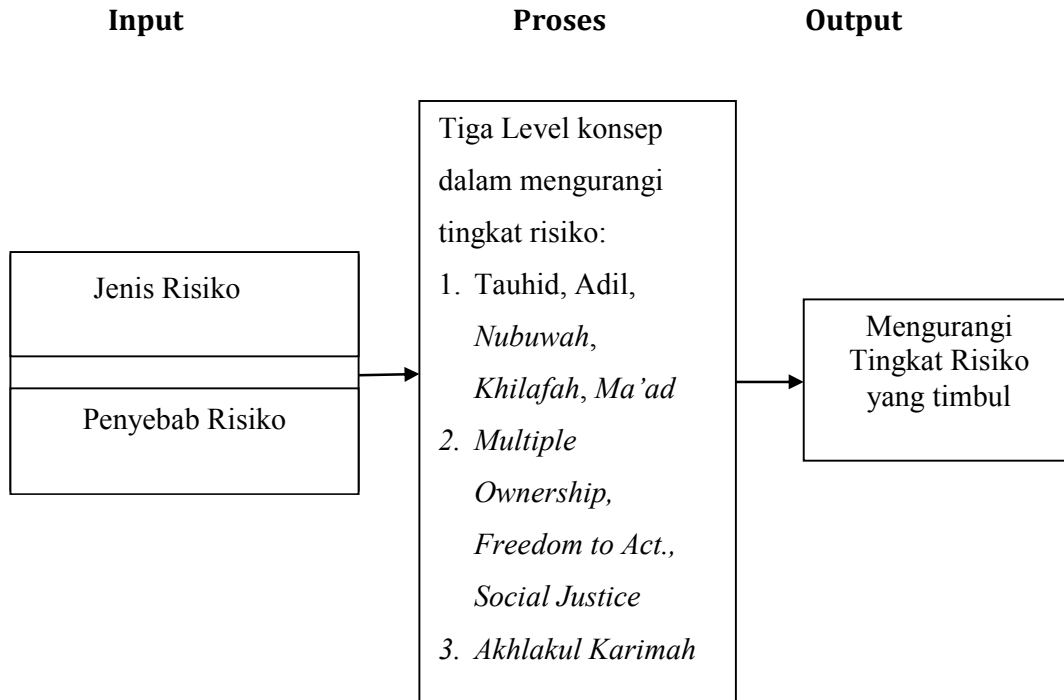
**Input** **Proses** **Output**

Jenis Risiko

Penyebab Risiko

Tiga Level konsep dalam mengurangi tingkat risiko:
1. Tauhid, Adil, *Nubuwah*, *Khilafah*, *Ma'ad*
2. *Multiple Ownership, Freedom to Act., Social Justice*
3. *Akhlakul Karimah*

Mengurangi Tingkat Risiko yang timbul